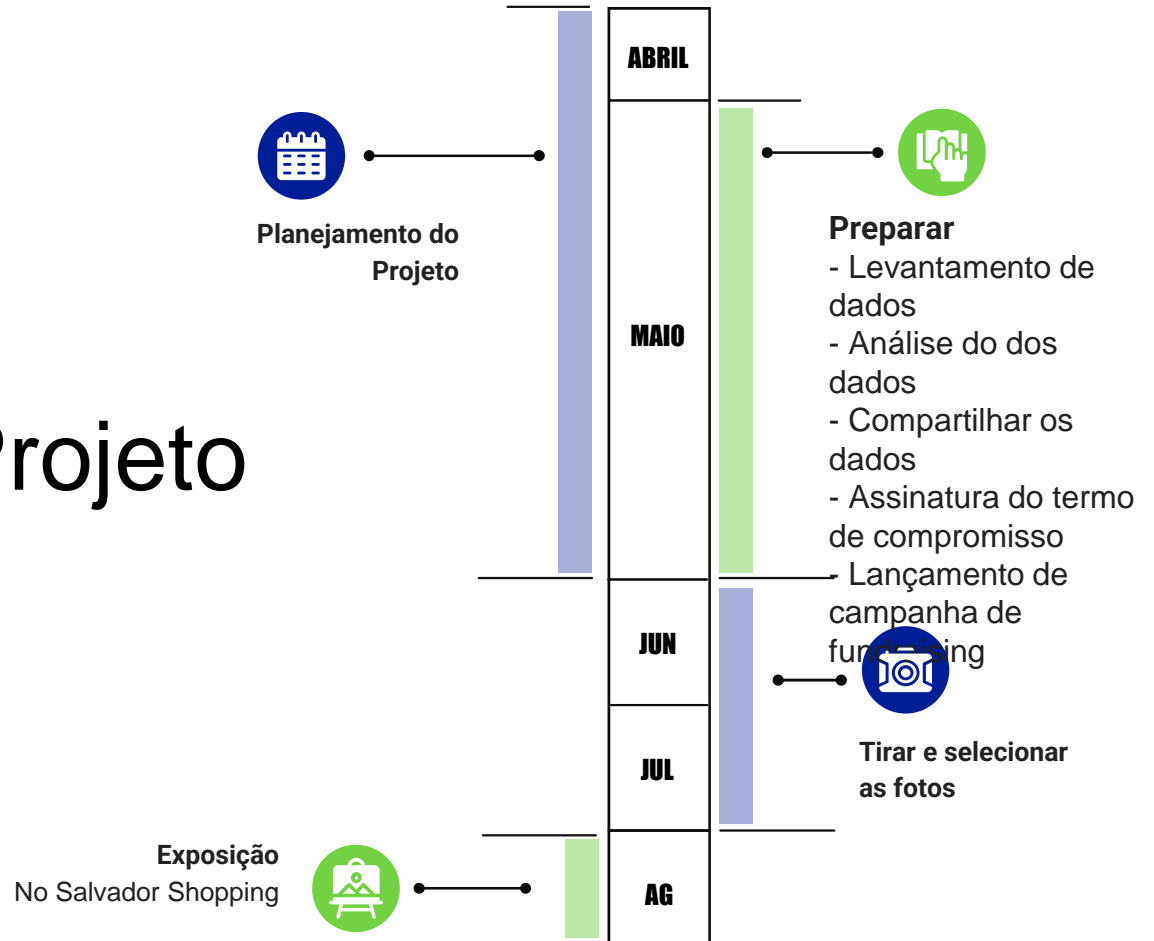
Projeto

ABRIL

Planejamento do Projeto

MAIO

Preparar
- Levantamento de dados
- Análise do dos dados
- Compartilhar os dados
- Assinatura do termo de compromisso
- Lançamento de campanha de fund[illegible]ising

JUN

JUL

Tirar e selecionar as fotos

Exposição
No Salvador Shopping

AG